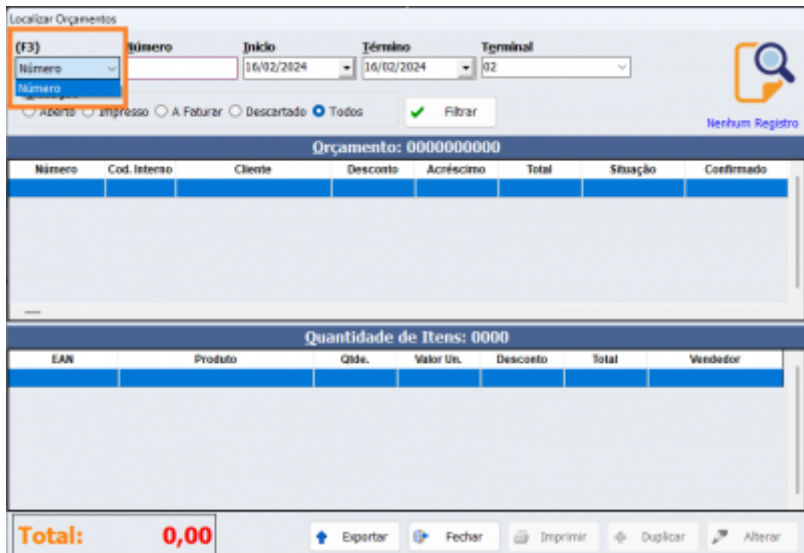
Localizar Orçamentos

(F3)
Número
Número
Número
Início
16/02/2024
Término
16/02/2024
Terminal
02

Nenhum Registro

Aberto Impresso A Faturar Descartado Todos
Filtrar

Orçamento: 0000000000

| Número | Cod. Interno | Cliente | Desconto | Acréscimo | Total | Situação | Confirmado |
|---|---|---|---|---|---|---|---|

Quantidade de Itens: 0000

| EAN | Produto | Qtde. | Valor Un. | Desconto | Total | Vendedor |
|---|---|---|---|---|---|---|

Total: 0,00
Exportar Fechar Imprimir Duplicar Alterar